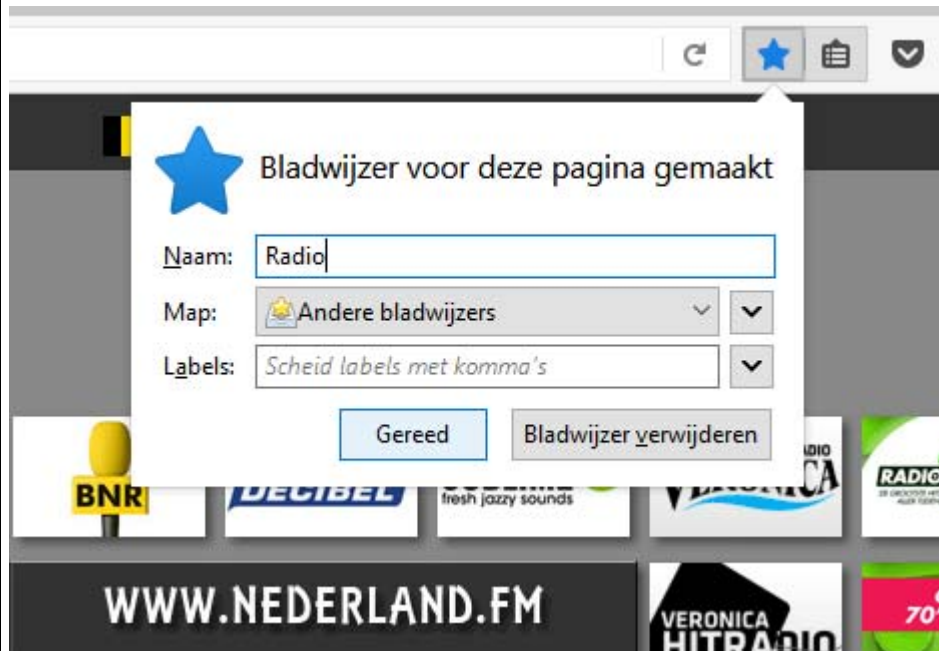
Bladwijzer voor deze pagina gemaakt

Naam: Radio

Map: Andere bladwijzers

Labels: Scheid labels met komma's

Gereed

Bladwijzer verwijderen

BNR

DECIBEL

fresh jazzy sounds

VERONICA

RADIO

WWW.NEDERLAND.FM

VERONICA HITRADIO

70'